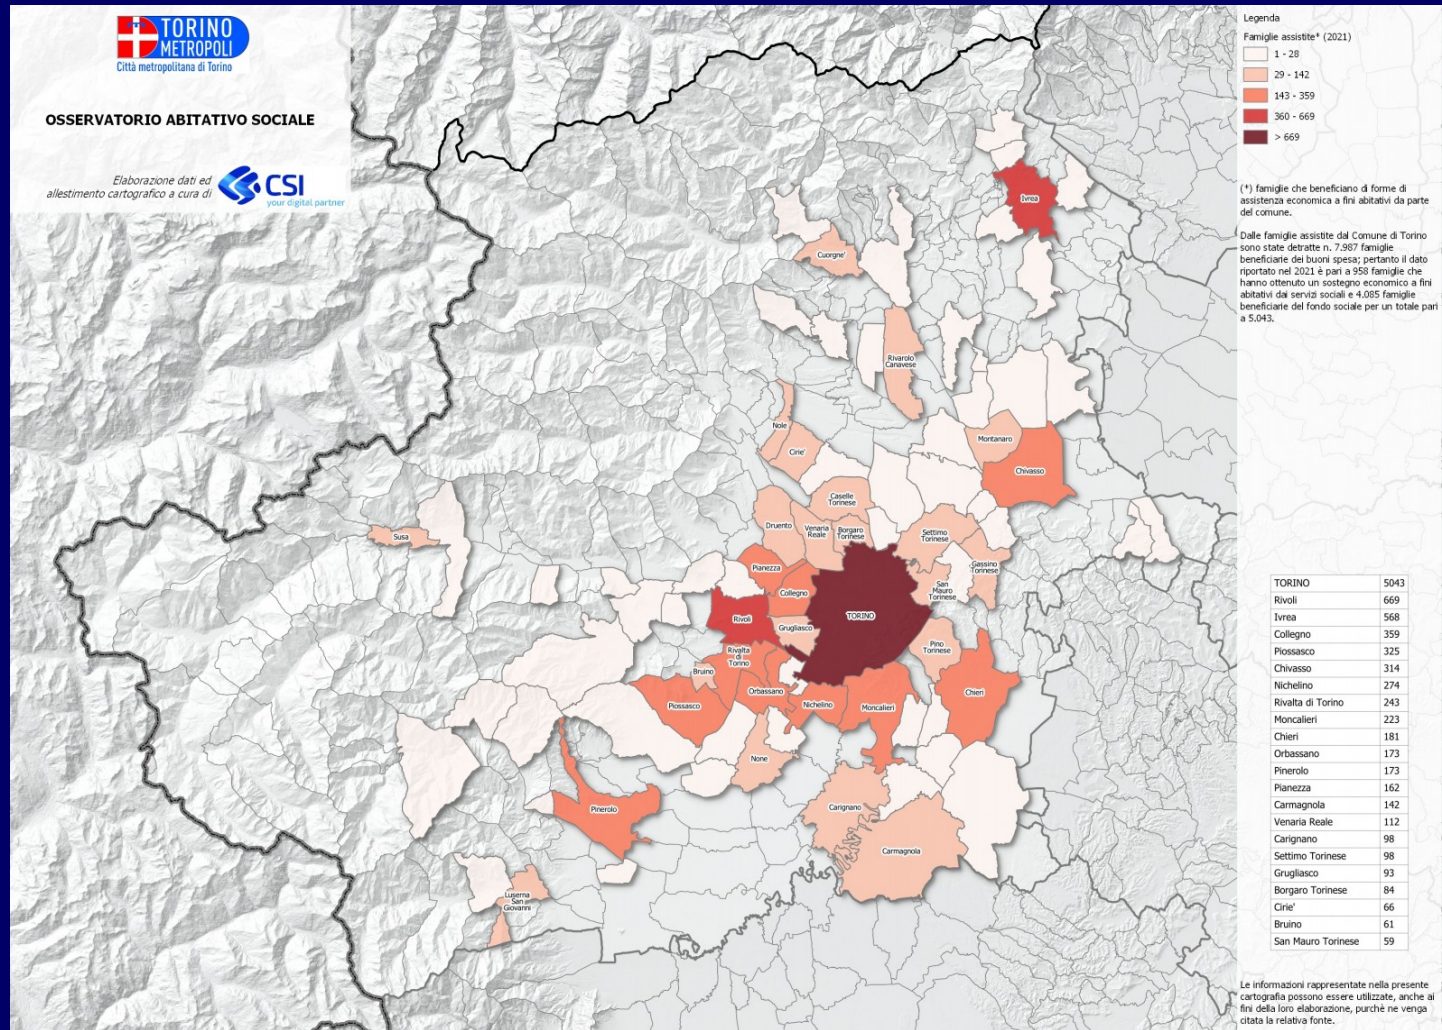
TORINO METROPOLI
Città metropolitana di Torino

OSSERVATORIO ABITATIVO SOCIALE

Elaborazione dati ed allestimento cartografico a cura di CSI your digital partner

Legenda
Famiglie assistite* (2021)
1 - 28
29 - 142
143 - 359
360 - 669
> 669

(*) famiglie che beneficiano di forme di assistenza economica a fini abitativi da parte del comune.

Dalle famiglie assistite dal Comune di Torino sono state detratte n. 7.987 famiglie beneficiarie dei buoni spesa; pertanto il dato riportato nel 2021 è pari a 958 famiglie che hanno ottenuto un sostegno economico a fini abitativi dai servizi sociali e 4.085 famiglie beneficiarie del fondo sociale per un totale pari a 5.043.

Ivrea
Cuorgne'
Rivarolo Canavese
Montanaro
Chivasso
Nole
Cirie'
Caselle Torinese
Druento
Venaria Reale
Borgaro Torinese
Settimo Torinese
Gassino Torinese
San Mauro Torinese
Susa
Pianezza
Collegno
Rivoli
Grugliasco
TORINO
Pino Torinese
Rivalta di Torino
Bruino
Orbassano
Chieri
Piossasco
Nichelino
Moncalieri
None
Carignano
Pinerolo
Carmagnola
Luserna San Giovanni

| TORINO | 5043 |
|---|---|
| Rivoli | 669 |
| Ivrea | 568 |
| Collegno | 359 |
| Piossasco | 325 |
| Chivasso | 314 |
| Nichelino | 274 |
| Rivalta di Torino | 243 |
| Moncalieri | 223 |
| Chieri | 181 |
| Orbassano | 173 |
| Pinerolo | 173 |
| Pianezza | 162 |
| Carmagnola | 142 |
| Venaria Reale | 112 |
| Carignano | 98 |
| Settimo Torinese | 98 |
| Grugliasco | 93 |
| Borgaro Torinese | 84 |
| Cirie' | 66 |
| Bruino | 61 |
| San Mauro Torinese | 59 |

Le informazioni rappresentate nella presente cartografia possono essere utilizzate, anche ai fini della loro elaborazione, purchè ne venga citata la relativa fonte.